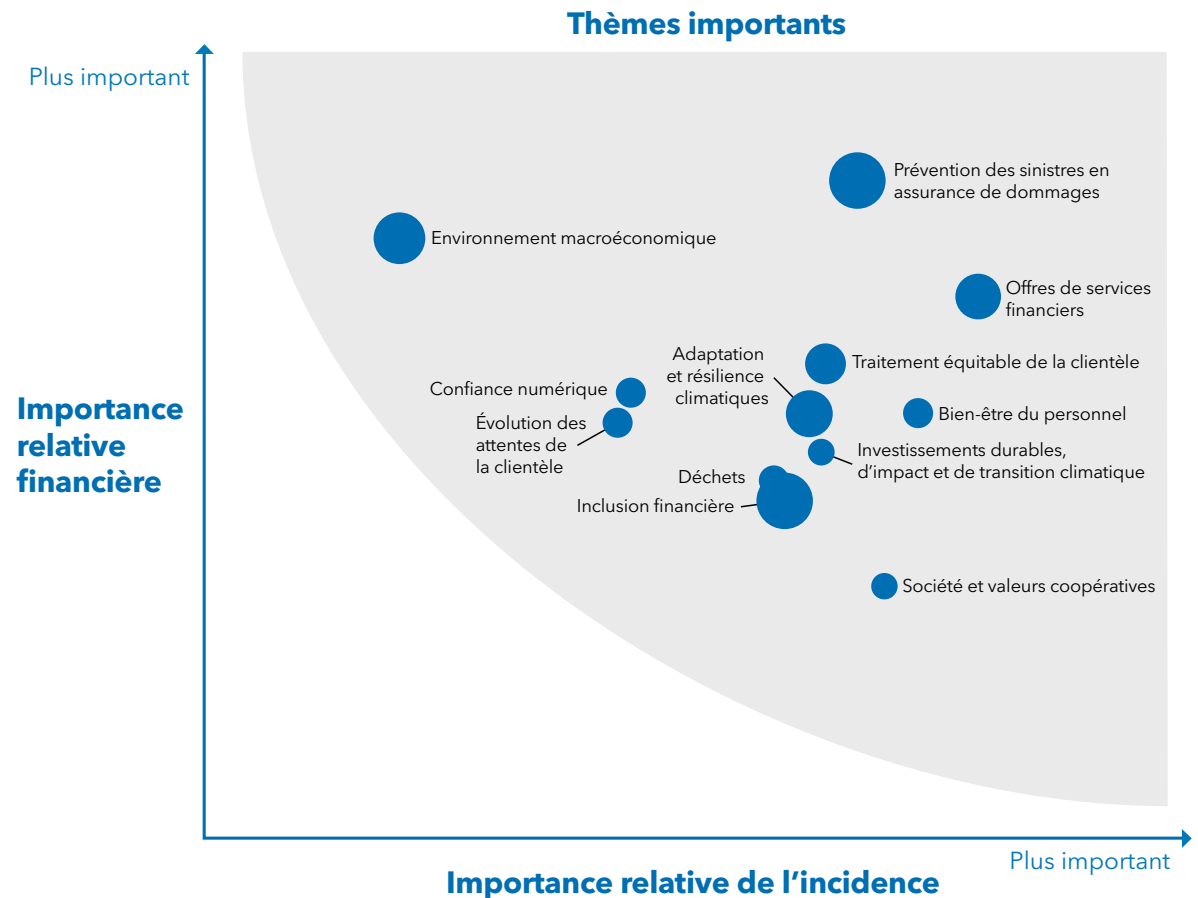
Thèmes importants

Plus important

Importance relative financière

Prévention des sinistres en assurance de dommages

Environnement macroéconomique

Offres de services financiers

Adaptation et résilience climatiques

Traitement équitable de la clientèle

Confiance numérique

Évolution des attentes de la clientèle

Bien-être du personnel

Investissements durables, d'impact et de transition climatique

Déchets

Inclusion financière

Société et valeurs coopératives

Plus important

Importance relative de l'incidence